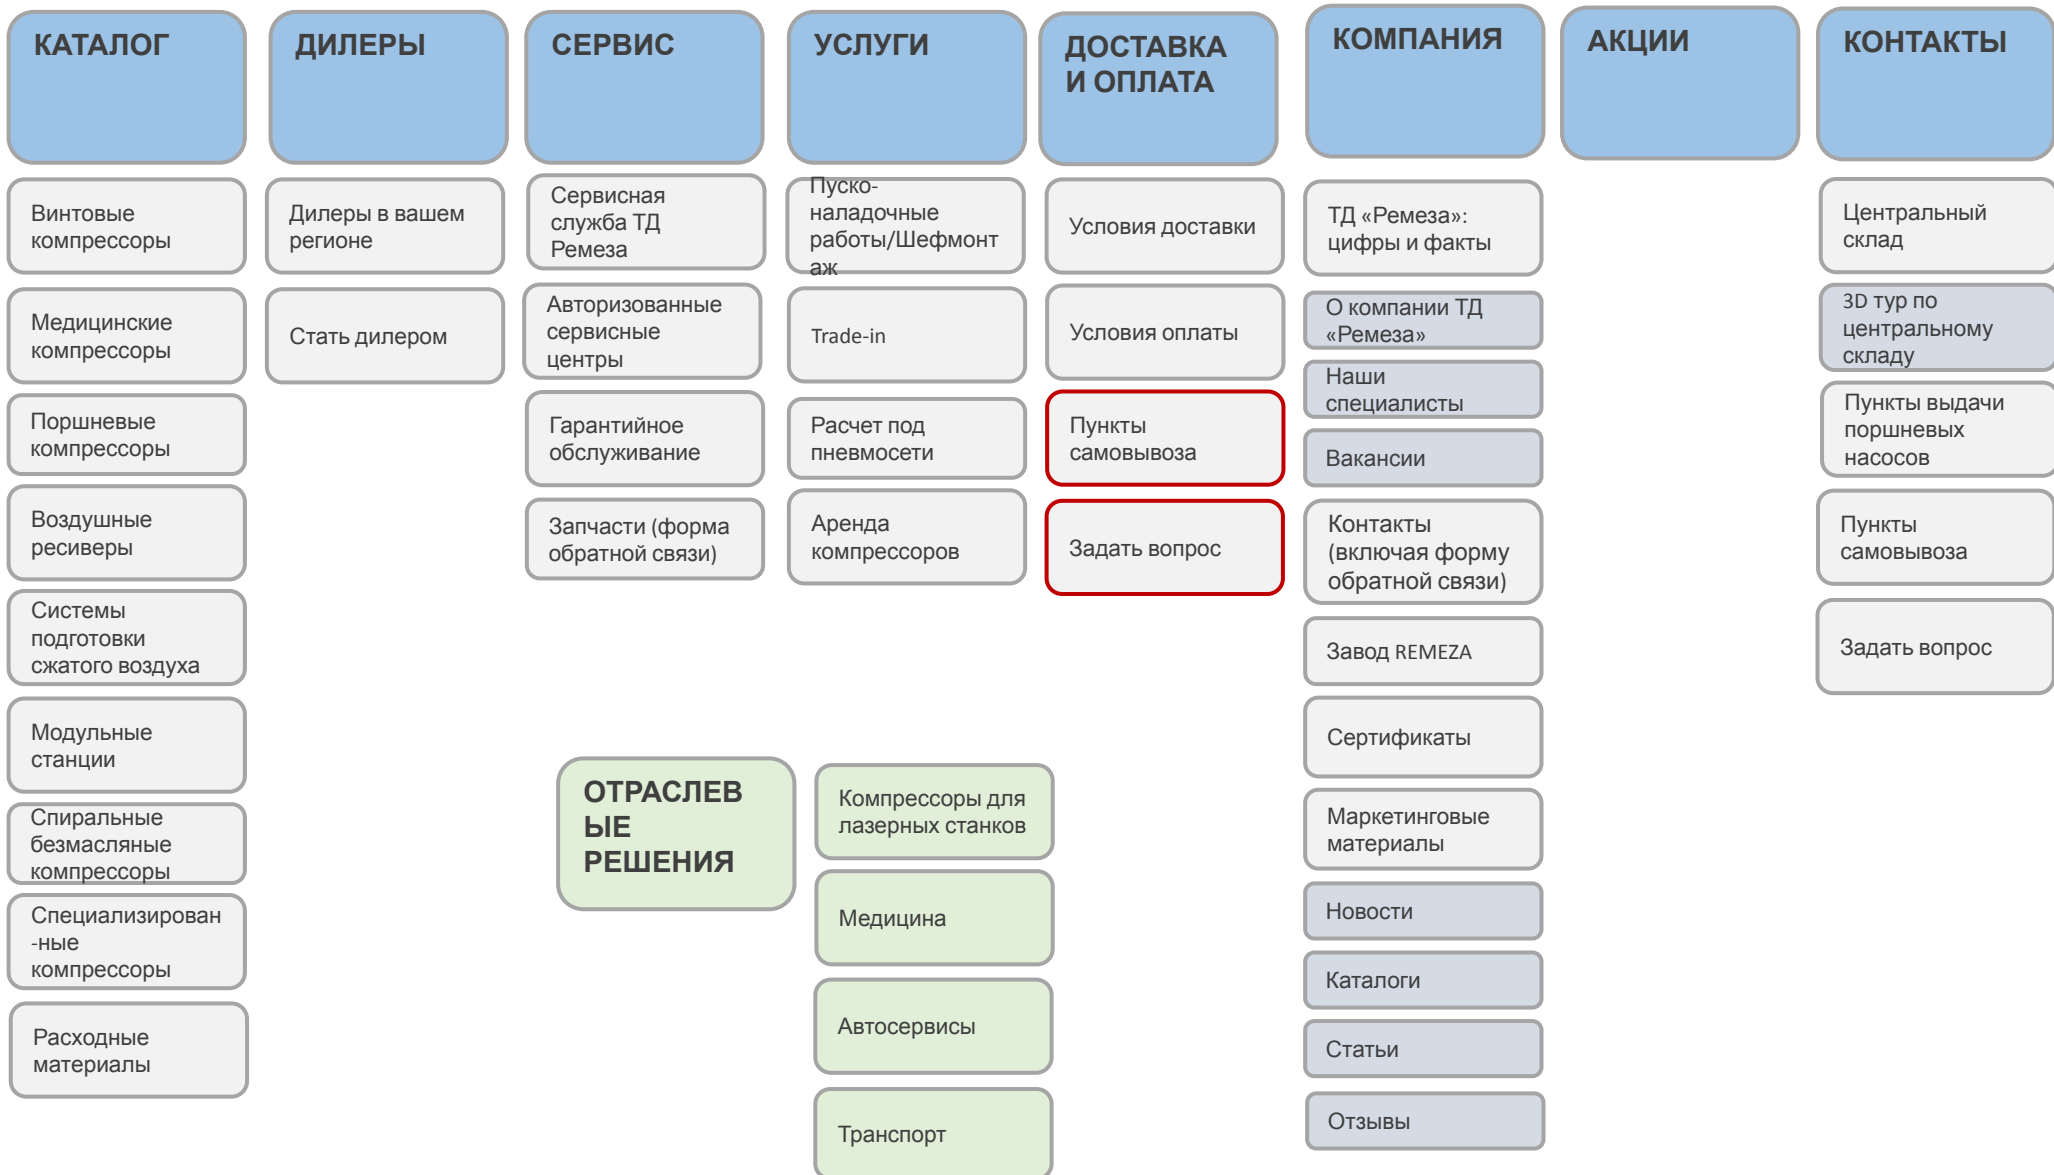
КАТАЛОГ

Винтовые компрессоры

Медицинские компрессоры

Поршневые компрессоры

Воздушные ресиверы

Системы подготовки сжатого воздуха

Модульные станции

Спиральные безмасляные компрессоры

Специализирован-ные компрессоры

Расходные материалы

ДИЛЕРЫ

Дилеры в вашем регионе

Стать дилером

СЕРВИС

Сервисная служба ТД Ремеза

Авторизованные сервисные центры

Гарантийное обслуживание

Запчасти (форма обратной связи)

УСЛУГИ

Пуско-наладочные работы/Шефмонтаж

Trade-in

Расчет под пневмосети

Аренда компрессоров

ДОСТАВКА И ОПЛАТА

Условия доставки

Условия оплаты

Пункты самовывоза

Задать вопрос

КОМПАНИЯ

ТД «Ремеза»: цифры и факты

О компании ТД «Ремеза»

Наши специалисты

Вакансии

Контакты (включая форму обратной связи)

Завод REMEZA

Сертификаты

Маркетинговые материалы

Новости

Каталоги

Статьи

Отзывы

АКЦИИ

КОНТАКТЫ

Центральный склад

3D тур по центральному складу

Пункты выдачи поршневых насосов

Пункты самовывоза

Задать вопрос

ОТРАСЛЕВЫЕ РЕШЕНИЯ

Компрессоры для лазерных станков

Медицина

Автосервисы

Транспорт